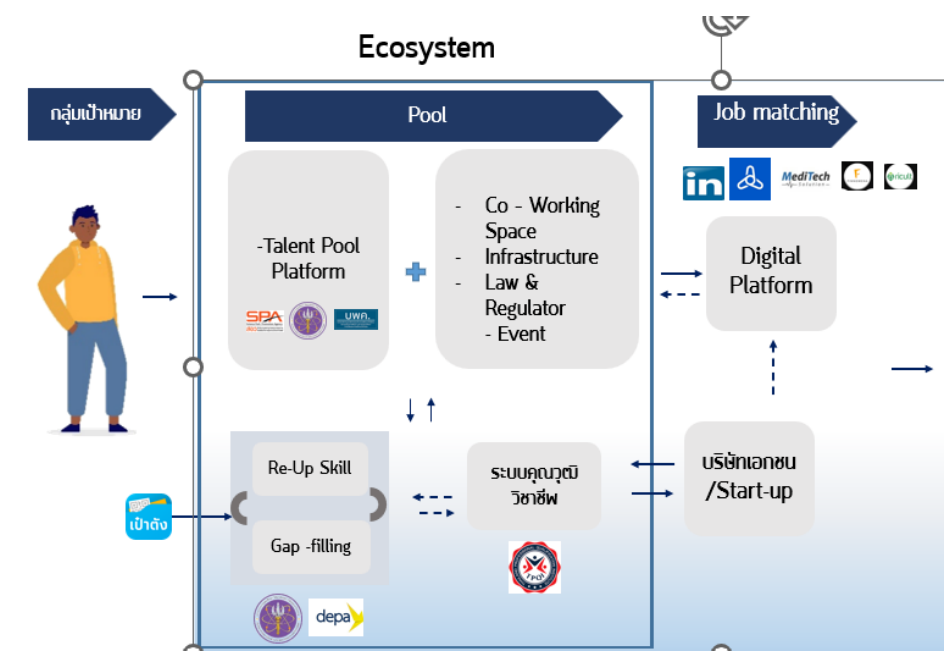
Ecosystem

กลุ่มเป้าหมาย

Pool

Job matching

-Talent Pool Platform

SPA

UWA

- Co - Working Space
- Infrastructure
- Law & Regulator
- Event

in

MediTech

Digital Platform

Re-Up Skill

Gap -filling

เป๋าตัง

ระบบคุณวุฒิวิชาชีพ

TPQI

บริษัทเอกชน /Start-up

depa